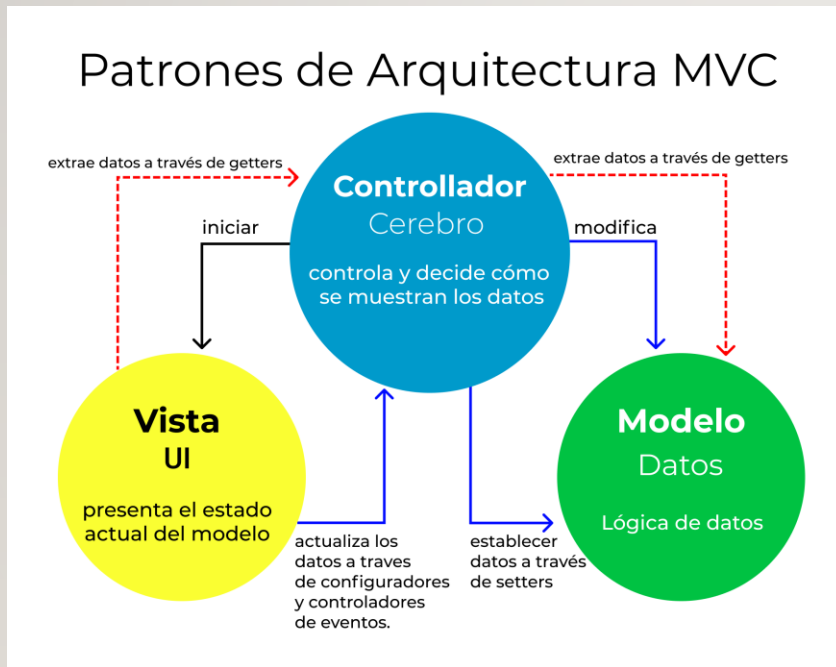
Patrones de Arquitectura MVC

extrae datos a través de getters

Controllador
Cerebro

controla y decide cómo se muestran los datos

extrae datos a través de getters

iniciar

modifica

Vista
UI

presenta el estado actual del modelo

Modelo
Datos

Lógica de datos

actualiza los datos a traves de configuradores y controladores de eventos.

establecer datos a través de setters